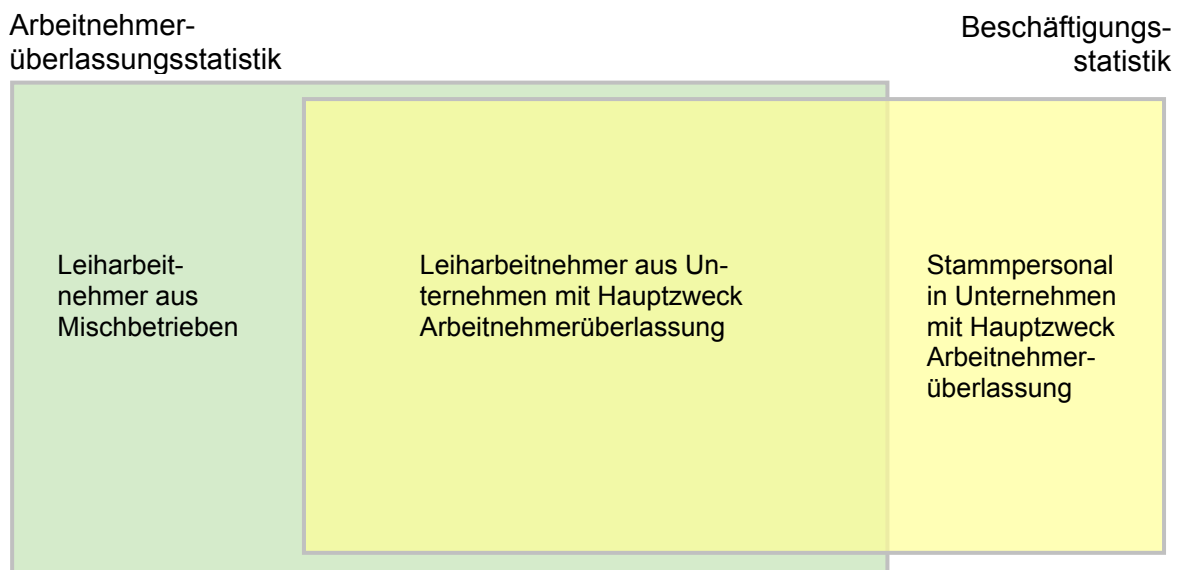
Arbeitnehmerüberlassungsstatistik

Beschäftigungsstatistik

Leiharbeitnehmer aus Mischbetrieben

Leiharbeitnehmer aus Unternehmen mit Hauptzweck Arbeitnehmerüberlassung

Stammpersonal in Unternehmen mit Hauptzweck Arbeitnehmerüberlassung